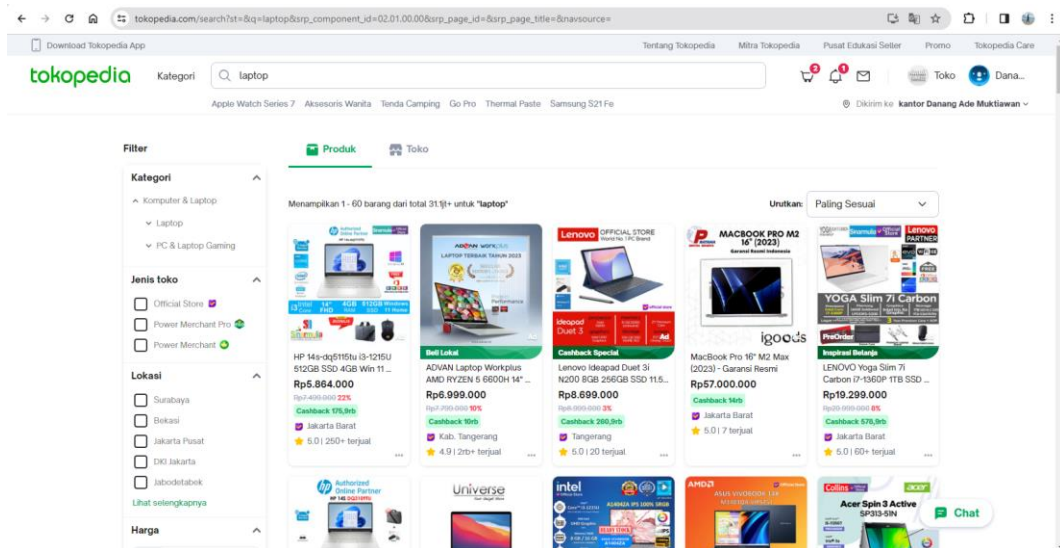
tokopedia.com/search?st=&q=laptop&srp_component_id=02.01.00.00&srp_page_id=&srp_page_title=&navsource=

Download Tokopedia App
Tentang Tokopedia Mitra Tokopedia Pusat Edukasi Seller Promo Tokopedia Care

tokopedia Kategori laptop
Toko Dana...

Apple Watch Series 7 Aksesoris Wanita Tenda Camping Go Pro Thermal Paste Samsung S21 Fe
Dikirim ke kantor Danang Ade Muktiawan

Filter
Kategori
Komputer & Laptop
Laptop
PC & Laptop Gaming

Jenis toko
Official Store
Power Merchant Pro
Power Merchant

Lokasi
Surabaya
Bekasi
Jakarta Pusat
DKI Jakarta
Jabodetabek
Lihat selengkapnya

Harga

Produk Toko

Menampilkan 1 - 60 barang dari total 31.1jt+ untuk "laptop"
Urutkan: Paling Sesuai

HP 14s-dq5115tu i3-1215U 512GB SSD 4GB Win 11 ...
Rp5.864.000
Rp7.499.000 22%
Cashback 175,9rb
Jakarta Barat
5.0 | 250+ terjual

Beli Lokal
ADVAN Laptop Workplus AMD RYZEN 5 6600H 14" ...
Rp6.999.000
Rp7.799.000 10%
Cashback 10rb
Kab. Tangerang
4.9 | 2rb+ terjual

Cashback Special
Lenovo Ideapad Duet 3i N200 8GB 256GB SSD 11.5...
Rp8.699.000
Rp8.999.000 3%
Cashback 260,9rb
Tangerang
5.0 | 20 terjual

MACBOOK PRO M2 16" (2023)
igoods
MacBook Pro 16" M2 Max (2023) - Garansi Resmi
Rp57.000.000
Cashback 14rb
Jakarta Barat
5.0 | 7 terjual

YOGA Slim 7i Carbon
Inspirasi Belanja
LENOVO Yoga Slim 7i Carbon i7-1360P 1TB SSD ...
Rp19.299.000
Rp20.999.000 8%
Cashback 578,9rb
Jakarta Barat
5.0 | 60+ terjual

Universe
Acer Spin 3 Active SP313-51N
Chat